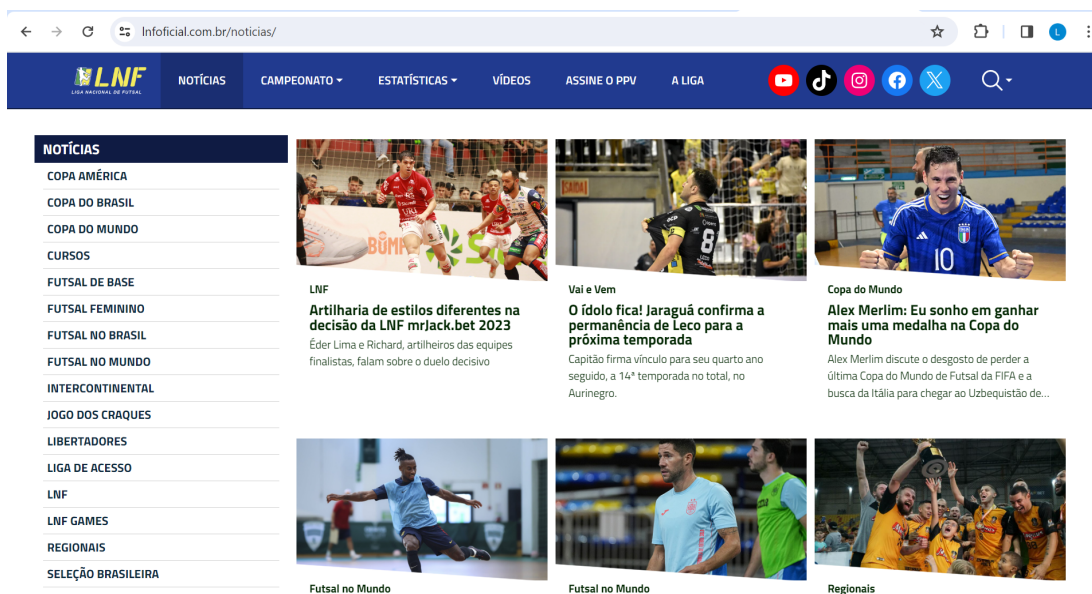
lnfoficial.com.br/noticias/

LNF
LIGA NACIONAL DE FUTSAL

NOTÍCIAS CAMPEONATO ESTATÍSTICAS VÍDEOS ASSINE O PPV A LIGA

NOTÍCIAS
COPA AMÉRICA
COPA DO BRASIL
COPA DO MUNDO
CURSOS
FUTSAL DE BASE
FUTSAL FEMININO
FUTSAL NO BRASIL
FUTSAL NO MUNDO
INTERCONTINENTAL
JOGO DOS CRAQUES
LIBERTADORES
LIGA DE ACESSO
LNF
LNF GAMES
REGIONAIS
SELEÇÃO BRASILEIRA

LNF
Artilharia de estilos diferentes na decisão da LNF mrJack.bet 2023
Éder Lima e Richard, artilheiros das equipes finalistas, falam sobre o duelo decisivo

Vai e Vem
O ídolo fica! Jaraguá confirma a permanência de Leco para a próxima temporada
Capitão firma vínculo para seu quarto ano seguido, a 14ª temporada no total, no Aurinegro.

Copa do Mundo
Alex Merlim: Eu sonho em ganhar mais uma medalha na Copa do Mundo
Alex Merlim discute o desgosto de perder a última Copa do Mundo de Futsal da FIFA e a busca da Itália para chegar ao Uzbequistão de...

Futsal no Mundo

Futsal no Mundo

Regionais